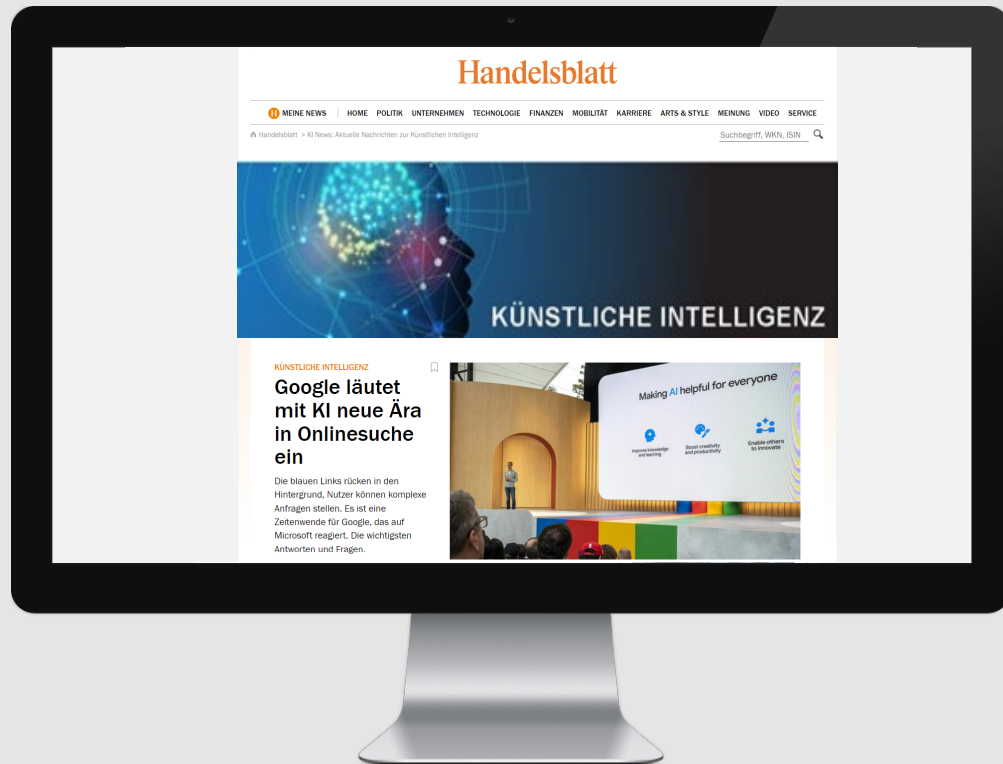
Handelsblatt

MEINE NEWS | HOME POLITIK UNTERNEHMEN TECHNOLOGIE FINANZEN MOBILITÄT KARRIERE ARTS & STYLE MEINUNG VIDEO SERVICE

Handelsblatt > KI News: Aktuelle Nachrichten zur Künstlichen Intelligenz

Suchbegriff, WKN, ISIN

KÜNSTLICHE INTELLIGENZ

KÜNSTLICHE INTELLIGENZ

Google läutet mit KI neue Ära in Onlinesuche ein

Die blauen Links rücken in den Hintergrund, Nutzer können komplexe Anfragen stellen. Es ist eine Zeitenwende für Google, das auf Microsoft reagiert. Die wichtigsten Antworten und Fragen.

Making AI helpful for everyone

Improve knowledge and learning

Boost creativity and productivity

Enable others to innovate